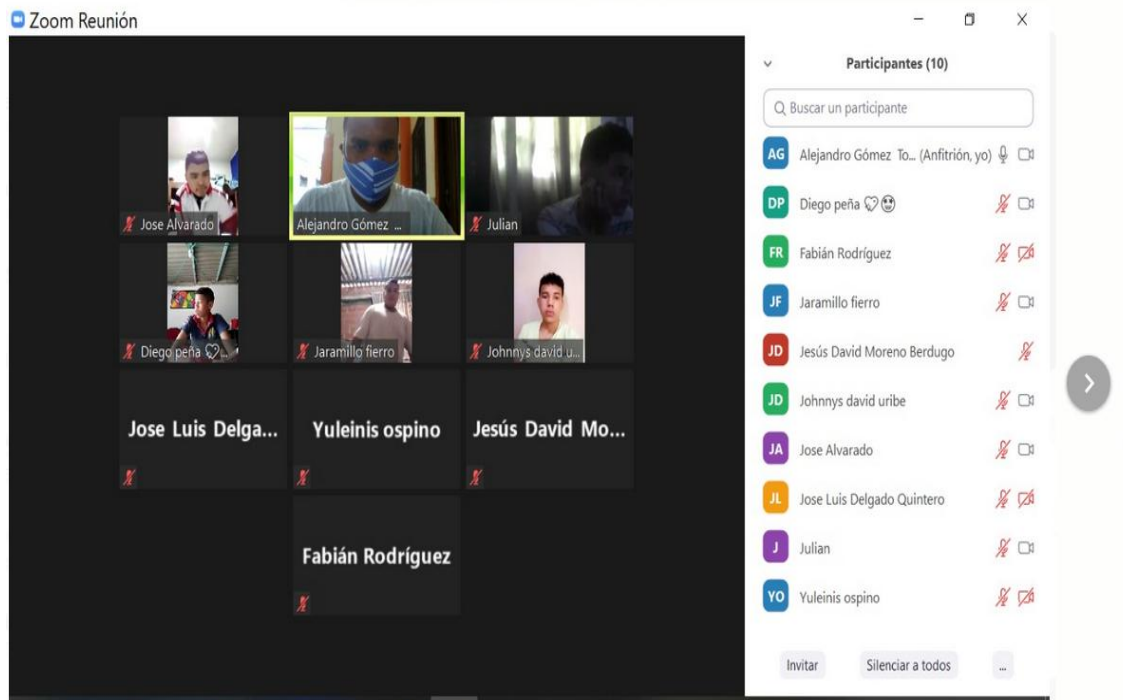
Zoom Reunión

Jose Alvarado
Alejandro Gómez ...
Julian
Diego peña ♡...
Jaramillo fierro
Johnnys david u...
Jose Luis Delga...
Yuleinis ospino
Jesús David Mo...
Fabián Rodríguez

Participantes (10)
Buscar un participante
AG Alejandro Gómez To... (Anfitrión, yo)
DP Diego peña ♡
FR Fabián Rodríguez
JF Jaramillo fierro
JD Jesús David Moreno Berdugo
JD Johnnys david uribe
JA Jose Alvarado
JL Jose Luis Delgado Quintero
J Julian
YO Yuleinis ospino
Invitar
Silenciar a todos
...